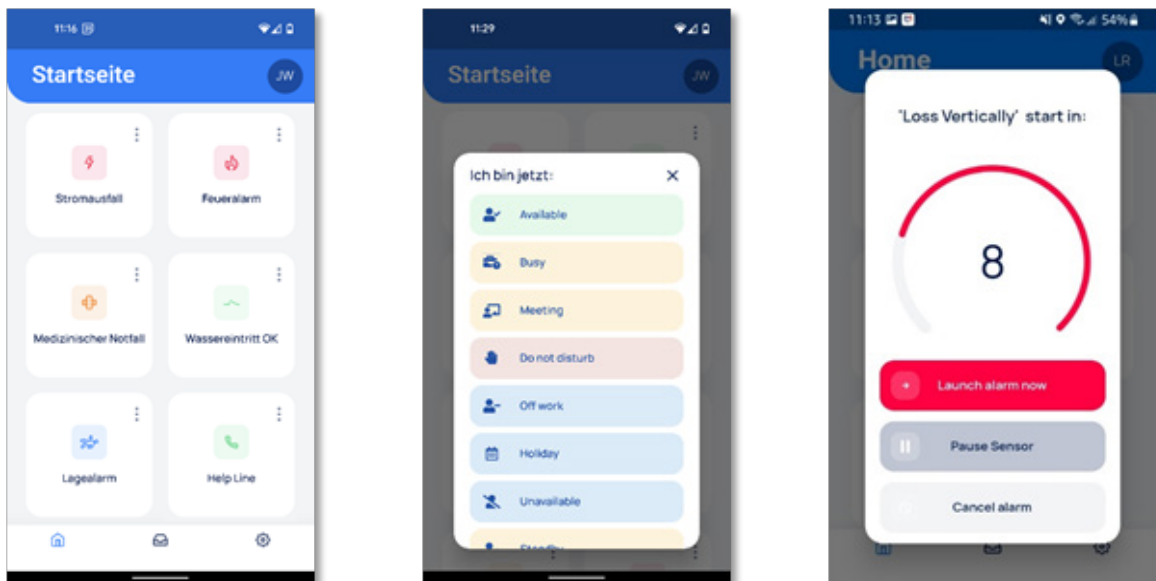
11:16

Startseite

JW

Stromausfall

Feueralarm

Medizinischer Notfall

Wassereintritt OK

Lagealarm

Help Line

11:29

Startseite

JW

Ich bin jetzt:

Available

Busy

Meeting

Do not disturb

Off work

Holiday

Unavailable

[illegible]

11:13

54%

Home

LR

'Loss Vertically' start in:

8

Launch alarm now

Pause Sensor

Cancel alarm